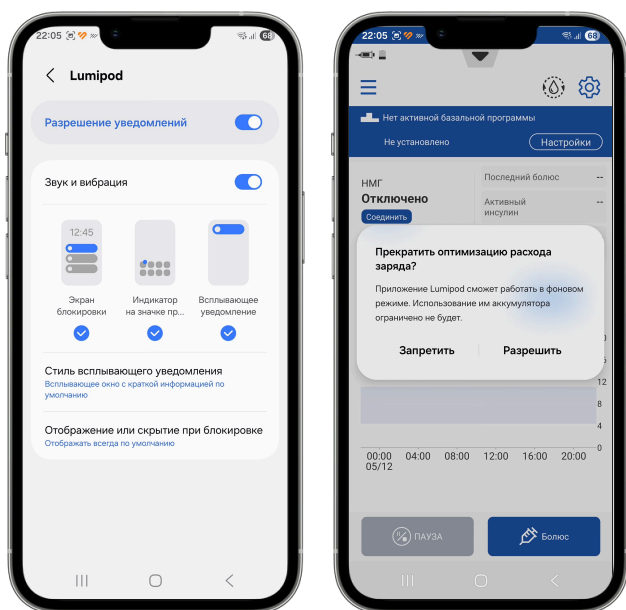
22:05 68

Lumipod

Разрешение уведомлений

Звук и вибрация

12:45

Экран блокировки

Индикатор на значке пр...

Всплывающее уведомление

Стиль всплывающего уведомления
Всплывающее окно с краткой информацией по умолчанию

Отображение или скрытие при блокировке
Отображать всегда по умолчанию

22:05 68

Нет активной базальной программы

Не установлено

Настройки

НМГ
Отключено
Соединить

Последний болюс --

Активный инсулин --

Прекратить оптимизацию расхода заряда?

Приложение Lumipod сможет работать в фоновом режиме. Использование им аккумулятора ограничено не будет.

Запретить

Разрешить

0
12
8
4
0

00:00 05/12
04:00
08:00
12:00
16:00
20:00

ПАУЗА

Болюс